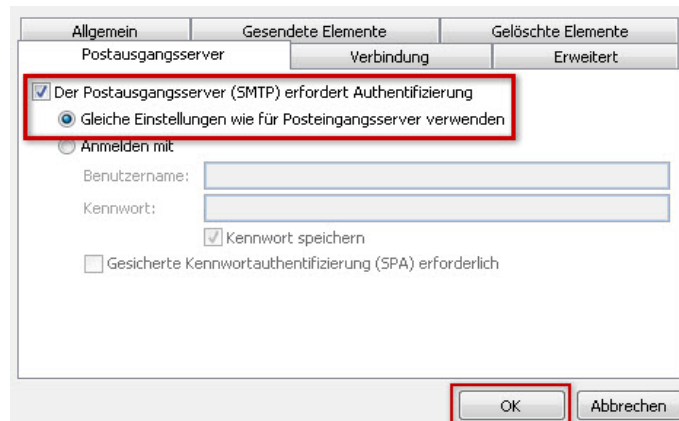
Allgemein
Gesendete Elemente
Gelöschte Elemente
Postausgangsserver
Verbindung
Erweitert

Der Postausgangsserver (SMTP) erfordert Authentifizierung
Gleiche Einstellungen wie für Posteingangsserver verwenden
Anmelden mit
Benutzername:
Kennwort:
Kennwort speichern
Gesicherte Kennwortauthentifizierung (SPA) erforderlich

OK
Abbrechen